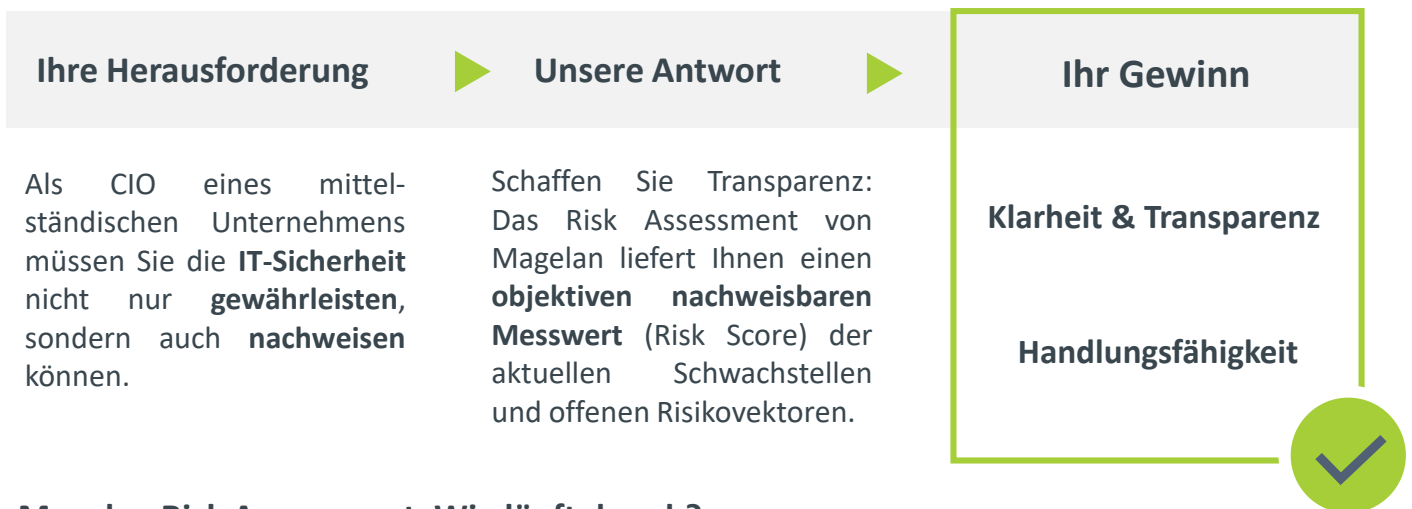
Ihre Herausforderung

Unsere Antwort

Ihr Gewinn

Als CIO eines mittelständischen Unternehmens müssen Sie die **IT-Sicherheit** nicht nur **gewährleisten**, sondern auch **nachweisen** können.

Schaffen Sie Transparenz: Das Risk Assessment von Magelan liefert Ihnen einen **objektiven nachweisbaren Messwert** (Risk Score) der aktuellen Schwachstellen und offenen Risikovektoren.

Klarheit & Transparenz

Handlungsfähigkeit

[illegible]